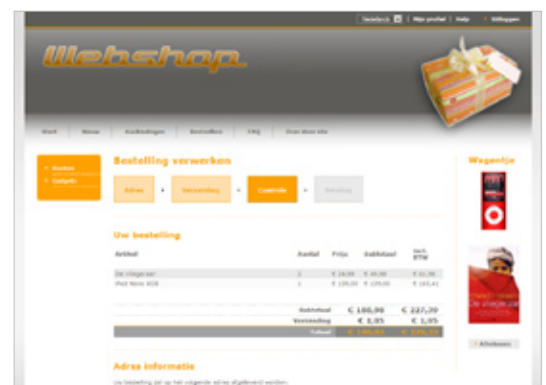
Nederlands | Mijn profiel | Help | Uitloggen

Webshop

Start | Nieuw | Aanbiedingen | Bestellen | FAQ | Over deze site

Kosten
Gadgets

Bestelling verwerken

Adres > Verzending > Controle > Betaling

Uw bestelling

| Artikel | Aantal | Prijs | Subtotaal | Incl. BTW |
|---|---|---|---|---|
| De vliegeraar | 1 | € 14,99 | € 49,90 | € 61,96 |
| iPod Nano 8GB | 1 | € 139,00 | € 139,00 | € 165,41 |
| | | Subtotaal | € 188,90 | € 227,30 |
| | | Verzending | € 1,95 | € 1,95 |
| | | Totaal | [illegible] | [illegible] |

Adres informatie

Uw bestelling zal op het volgende adres afgeleverd worden:

Wagentje

De vliegeraar

Afrekenen